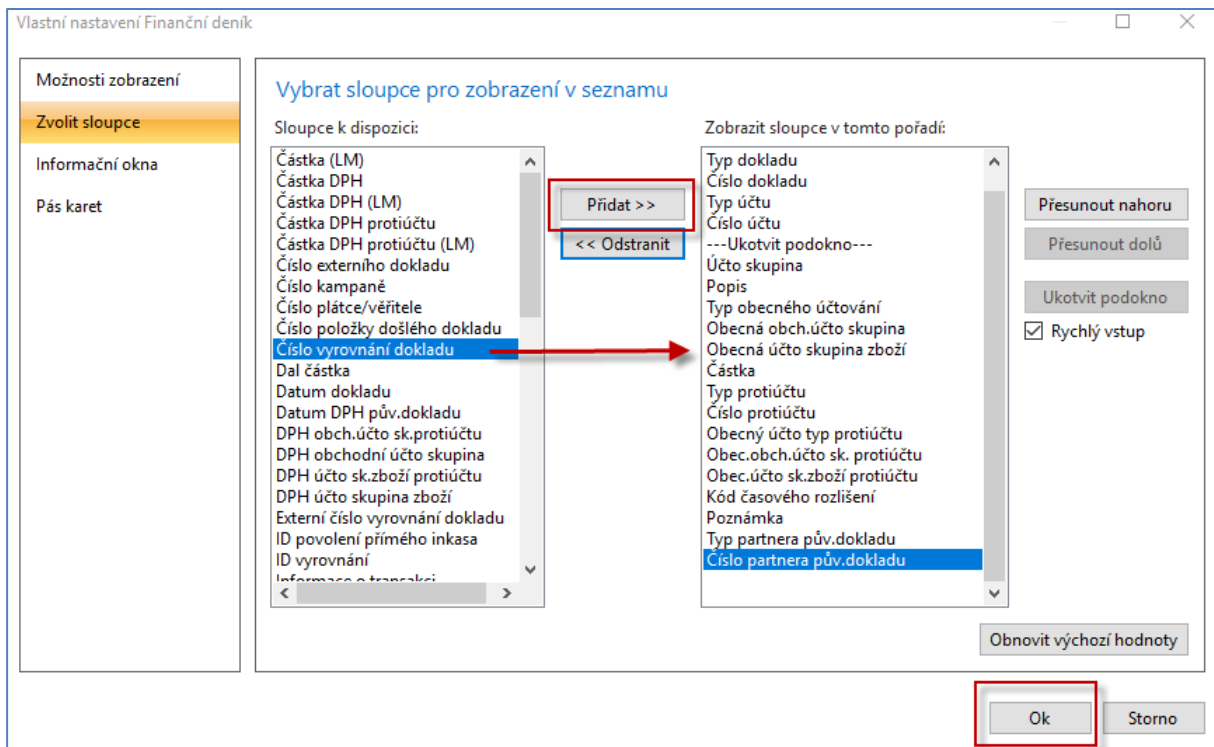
Vlastní nastavení Finanční deník

Možnosti zobrazení
Zvolit sloupce
Informační okna
Pás karet

Vybrat sloupce pro zobrazení v seznamu

Sloupce k dispozici:
Částka (LM)
Částka DPH
Částka DPH (LM)
Částka DPH protiúčtu
Částka DPH protiúčtu (LM)
Číslo externího dokladu
Číslo kampaně
Číslo plátce/věřitele
Číslo položky došlého dokladu
Číslo vyrovnání dokladu
Dal částka
Datum dokladu
Datum DPH pův.dokladu
DPH obch.účto sk.protiúčtu
DPH obchodní účto skupina
DPH účto sk.zboží protiúčtu
DPH účto skupina zboží
Externí číslo vyrovnání dokladu
ID povolení přímého inkasa
ID vyrovnání
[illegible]

Přidat >>
<< Odstranit

Zobrazit sloupce v tomto pořadí:
Typ dokladu
Číslo dokladu
Typ účtu
Číslo účtu
---Ukotvit podokno---
Účto skupina
Popis
Typ obecného účtování
Obecná obch.účto skupina
Obecná účto skupina zboží
Částka
Typ protiúčtu
Číslo protiúčtu
Obecný účto typ protiúčtu
Obec.obch.účto sk. protiúčtu
Obec.účto sk.zboží protiúčtu
Kód časového rozlišení
Poznámka
Typ partnera pův.dokladu
Číslo partnera pův.dokladu

Přesunout nahoru
Přesunout dolů
Ukotvit podokno
Rychlý vstup

Obnovit výchozí hodnoty

Ok
Storno